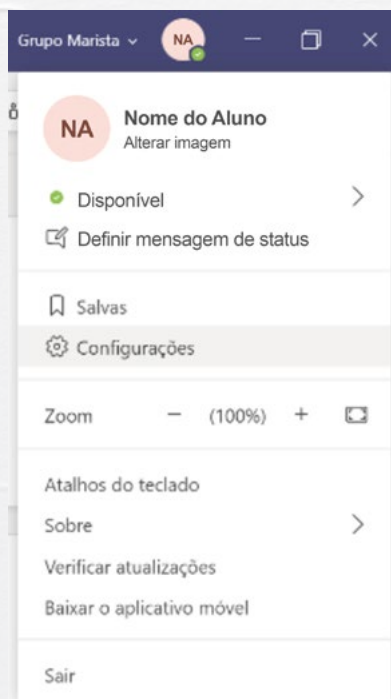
Grupo Marista ⌄ NA — ❐ ✕

NA Nome do Aluno
Alterar imagem

Disponível >
Definir mensagem de status

Salvas
Configurações

Zoom — (100%) +

Atalhos do teclado
Sobre >
Verificar atualizações
Baixar o aplicativo móvel

Sair